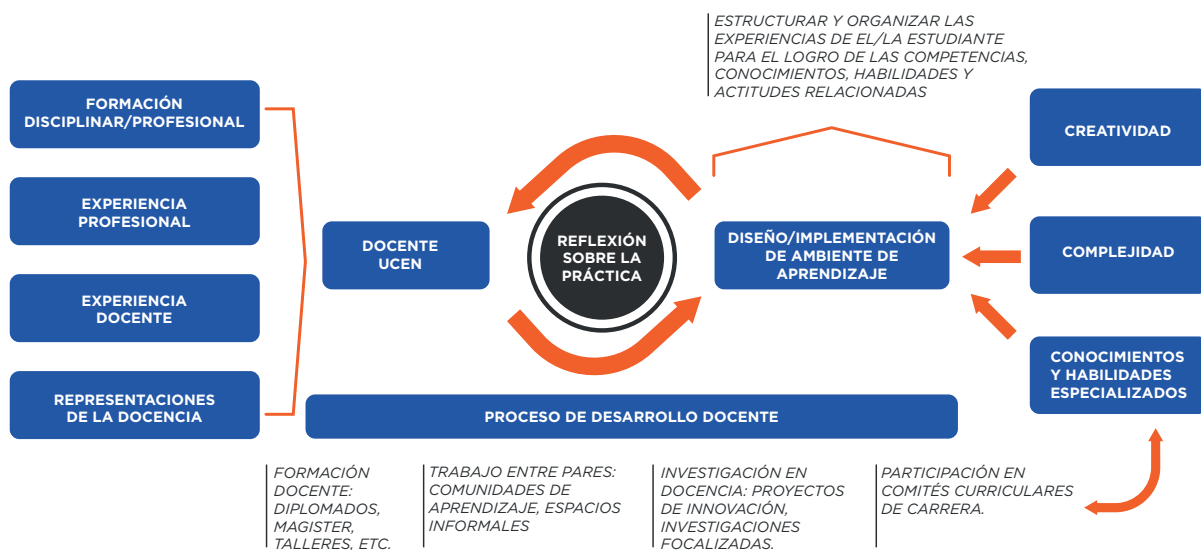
ESTRUCTURAR Y ORGANIZAR LAS EXPERIENCIAS DE EL/LA ESTUDIANTE PARA EL LOGRO DE LAS COMPETENCIAS, CONOCIMIENTOS, HABILIDADES Y ACTITUDES RELACIONADAS

FORMACIÓN DISCIPLINAR/PROFESIONAL

EXPERIENCIA PROFESIONAL

EXPERIENCIA DOCENTE

REPRESENTACIONES DE LA DOCENCIA

DOCENTE UCEN

REFLEXIÓN SOBRE LA PRÁCTICA

DISEÑO/IMPLEMENTACIÓN DE AMBIENTE DE APRENDIZAJE

CREATIVIDAD

COMPLEJIDAD

CONOCIMIENTOS Y HABILIDADES ESPECIALIZADOS

PROCESO DE DESARROLLO DOCENTE

FORMACIÓN DOCENTE: DIPLOMADOS, MAGISTER, TALLERES, ETC.

TRABAJO ENTRE PARES: COMUNIDADES DE APRENDIZAJE, ESPACIOS INFORMALES

INVESTIGACIÓN EN DOCENCIA: PROYECTOS DE INNOVACIÓN, INVESTIGACIONES FOCALIZADAS.

PARTICIPACIÓN EN COMITÉS CURRICULARES DE CARRERA.